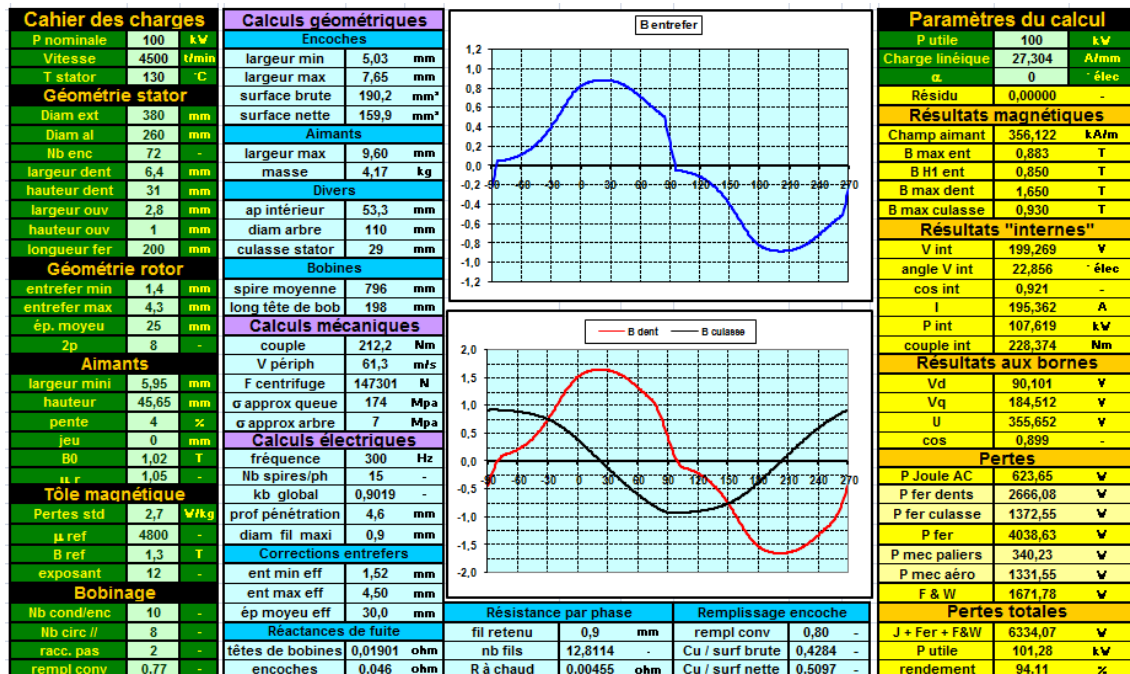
Cahier des charges

| | | |
|---|---|---|
| P nominale | 100 | kW |
| Vitesse | 4500 | t/min |
| T stator | 130 | °C |

Géométrie stator

| | | |
|---|---|---|
| Diam ext | 380 | mm |
| Diam al | 260 | mm |
| Nb enc | 72 | - |
| largeur dent | 6,4 | mm |
| hauteur dent | 31 | mm |
| largeur ouv | 2,8 | mm |
| hauteur ouv | 1 | mm |
| longueur fer | 200 | mm |

Géométrie rotor

| | | |
|---|---|---|
| entrefer min | 1,4 | mm |
| entrefer max | 4,3 | mm |
| ép. moyeu | 25 | mm |
| 2p | 8 | - |

Aimants

| | | |
|---|---|---|
| largeur mini | 5,95 | mm |
| hauteur | 45,65 | mm |
| pente | 4 | % |
| jeu | 0 | mm |
| B0 | 1,02 | T |
| µ r | 1,05 | - |

Tôle magnétique

| | | |
|---|---|---|
| Pertes std | 2,7 | W/kg |
| µ ref | 4800 | - |
| B ref | 1,3 | T |
| exposant | 12 | - |

Bobinage

| | | |
|---|---|---|
| Nb cond/enc | 10 | - |
| Nb circ // | 8 | - |
| racc. pas | 2 | - |
| rempl conv | 0,77 | - |

Calculs géométriques

Encoches

| | | |
|---|---|---|
| largeur min | 5,03 | mm |
| largeur max | 7,65 | mm |
| surface brute | 190,2 | mm² |
| surface nette | 159,9 | mm² |

Aimants

| | | |
|---|---|---|
| largeur max | 9,60 | mm |
| masse | 4,17 | kg |

Divers

| | | |
|---|---|---|
| ap intérieur | 53,3 | mm |
| diam arbre | 110 | mm |
| culasse stator | 29 | mm |

Bobines

| | | |
|---|---|---|
| spire moyenne | 796 | mm |
| long tête de bob | 198 | mm |

Calculs mécaniques

| | | |
|---|---|---|
| couple | 212,2 | Nm |
| V périph | 61,3 | m/s |
| F centrifuge | 147301 | N |
| σ approx queue | 174 | Mpa |
| σ approx arbre | 7 | Mpa |

Calculs électriques

| | | |
|---|---|---|
| fréquence | 300 | Hz |
| Nb spires/ph | 15 | - |
| kb global | 0,9019 | - |
| prof pénétration | 4,6 | mm |
| diam fil maxi | 0,9 | mm |

Corrections entrefers

| | | |
|---|---|---|
| ent min eff | 1,52 | mm |
| ent max eff | 4,50 | mm |
| ép moyeu eff | 30,0 | mm |

Réactances de fuite

| | | |
|---|---|---|
| têtes de bobines | 0,01901 | ohm |
| encoches | 0,046 | ohm |

B entrefer

1,2 1,0 0,8 0,6 0,4 0,2 0,0 -0,2 -0,4 -0,6 -0,8 -1,0 -1,2
-90 -60 -30 0 30 60 90 120 150 180 210 240 270

B dent   B culasse

2,0 1,5 1,0 0,5 0,0 -0,5 -1,0 -1,5 -2,0
-90 -60 -30 0 30 60 90 120 150 180 210 240 270

Résistance par phase

| | | |
|---|---|---|
| fil retenu | 0,9 | mm |
| nb fils | 12,8114 | |
| R à chaud | 0,00455 | ohm |

Remplissage encoche

| | | |
|---|---|---|
| rempl conv | 0,80 | - |
| Cu / surf brute | 0,4284 | - |
| Cu / surf nette | 0,5097 | - |

Paramètres du calcul

| | | |
|---|---|---|
| P utile | 100 | kW |
| Charge linéique | 27,304 | A/mm |
| α | 0 | ° élec |
| Résidu | 0,00000 | - |

Résultats magnétiques

| | | |
|---|---|---|
| Champ aimant | 356,122 | kA/m |
| B max ent | 0,883 | T |
| B H1 ent | 0,850 | T |
| B max dent | 1,650 | T |
| B max culasse | 0,930 | T |

Résultats "internes"

| | | |
|---|---|---|
| V int | 199,269 | V |
| angle V int | 22,856 | ° élec |
| cos int | 0,921 | - |
| I | 195,362 | A |
| P int | 107,619 | kW |
| couple int | 228,374 | Nm |

Résultats aux bornes

| | | |
|---|---|---|
| Vd | 90,101 | V |
| Vq | 184,512 | V |
| U | 355,652 | V |
| cos | 0,899 | - |

Pertes

| | | |
|---|---|---|
| P Joule AC | 623,65 | W |
| P fer dents | 2666,08 | W |
| P fer culasse | 1372,55 | W |
| P fer | 4038,63 | W |
| P mec paliers | 340,23 | W |
| P mec aéro | 1331,55 | W |
| F & W | 1671,78 | W |

Pertes totales

| | | |
|---|---|---|
| J + Fer + F&W | 6334,07 | W |
| P utile | 101,28 | kW |
| rendement | 94,11 | % |